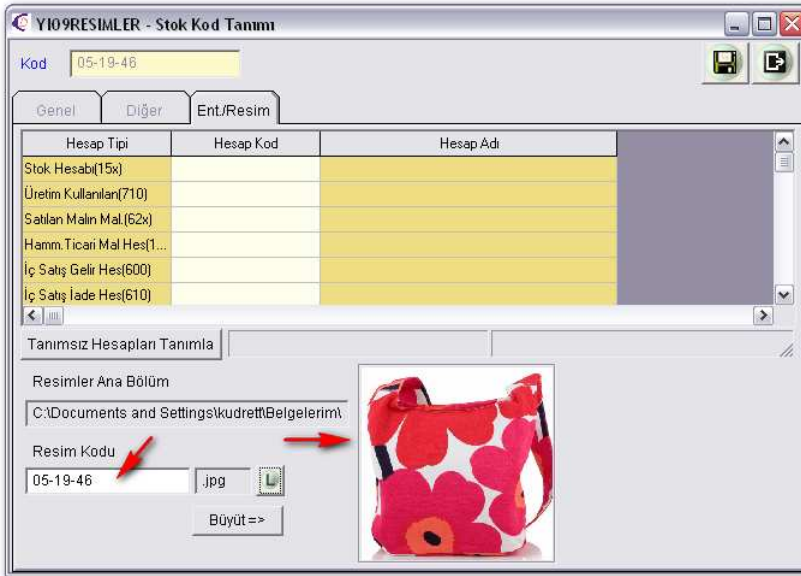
YI09RESIMLER - Stok Kod Tanımı

Kod 05-19-46

Genel Diğer Ent./Resim

| Hesap Tipi | Hesap Kod | Hesap Adı |
|---|---|---|
| Stok Hesabı(15x) | | |
| Üretim Kullanılan(710) | | |
| Satılan Malın Mal.(62x) | | |
| Hamm.Ticari Mal Hes(1... | | |
| İç Satış Gelir Hes(600) | | |
| İç Satış İade Hes(610) | | |

Tanımsız Hesapları Tanımla

Resimler Ana Bölüm

C:\Documents and Settings\kudrett\Belgelerim\

Resim Kodu

05-19-46 .jpg L

Büyüt =>